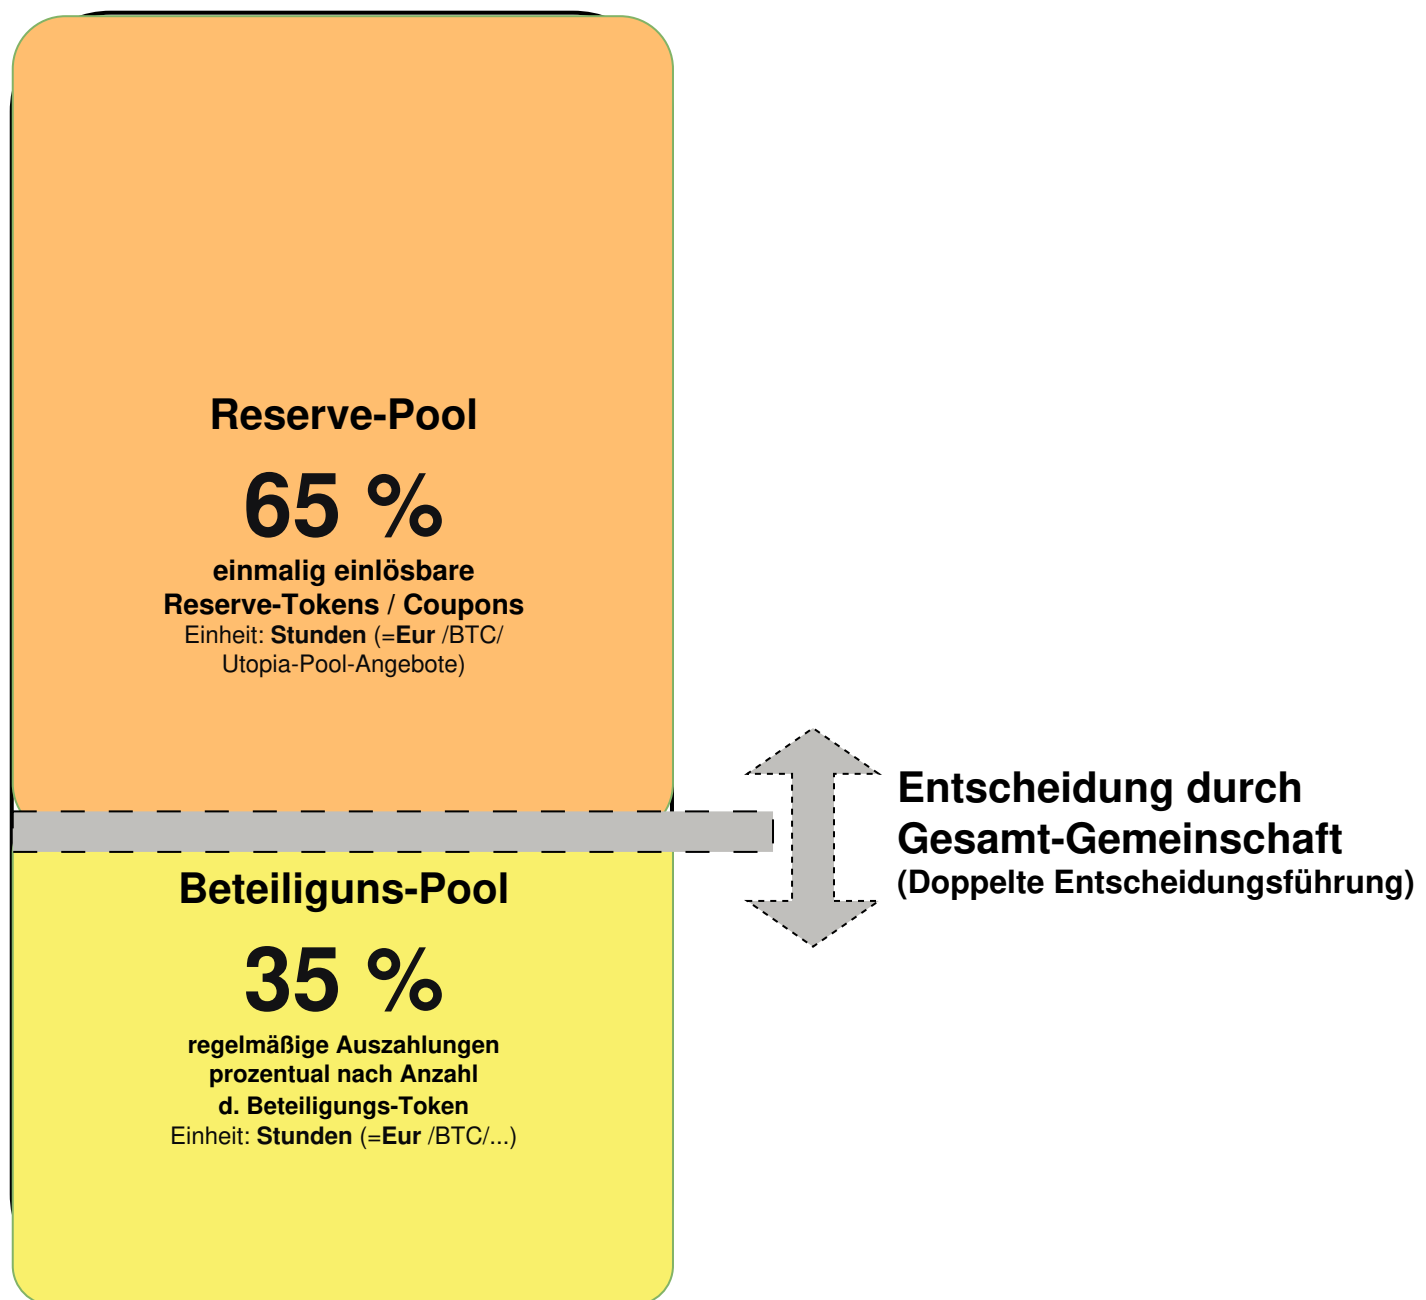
Reserve-Pool

65 %

einmalig einlösbare Reserve-Tokens / Coupons
Einheit: Stunden (=Eur /BTC/ Utopia-Pool-Angebote)

Entscheidung durch Gesamt-Gemeinschaft
(Doppelte Entscheidungsführung)

Beteiliguns-Pool

35 %

regelmäßige Auszahlungen prozentual nach Anzahl d. Beteiligungs-Token
Einheit: Stunden (=Eur /BTC/...)